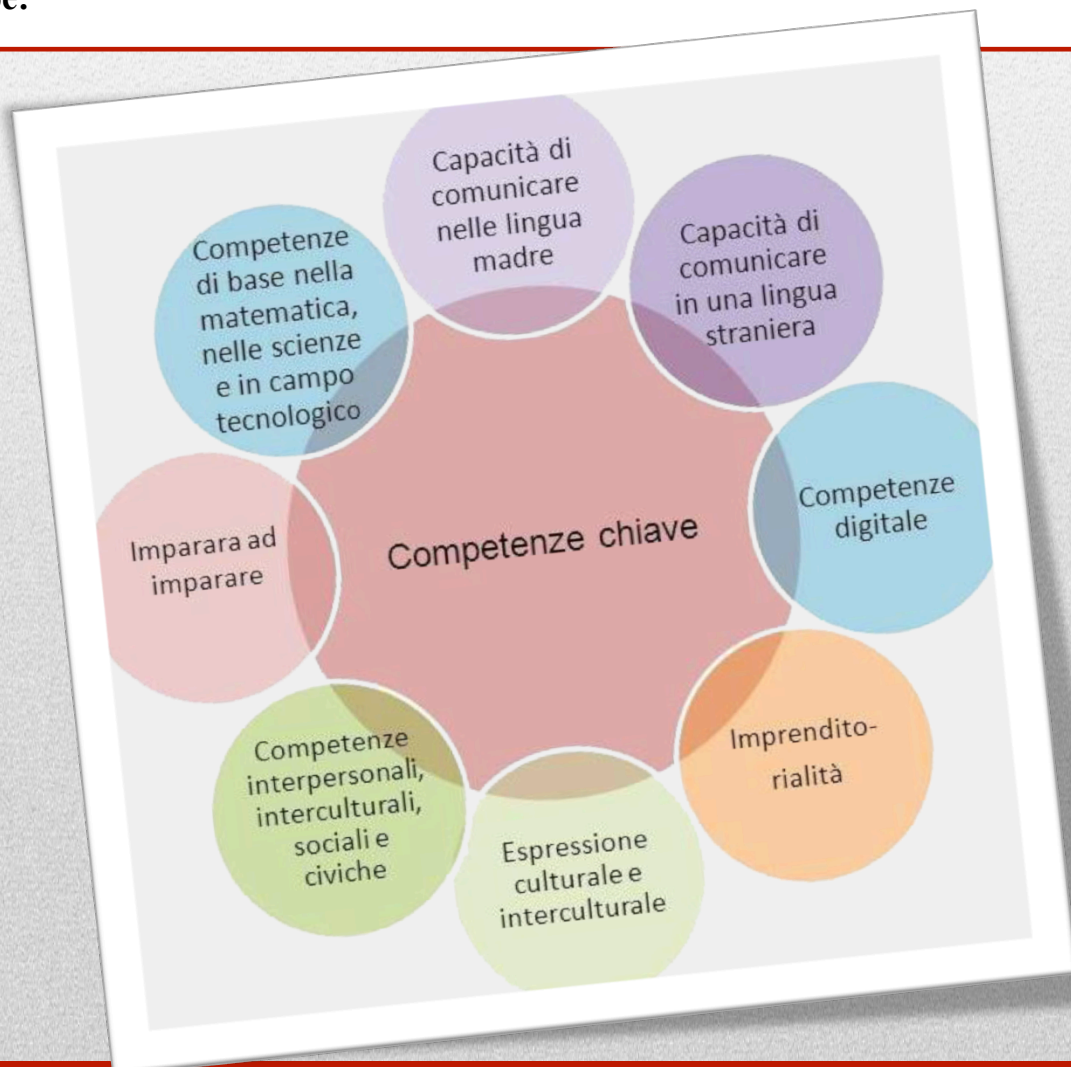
e.

Capacità di comunicare nelle lingua madre

Capacità di comunicare in una lingua straniera

Competenze digitale

Imprendito-rialità

Espressione culturale e interculturale

Competenze interpersonali, interculturali, sociali e civiche

Imparara ad imparare

Competenze di base nella matematica, nelle scienze e in campo tecnologico

Competenze chiave